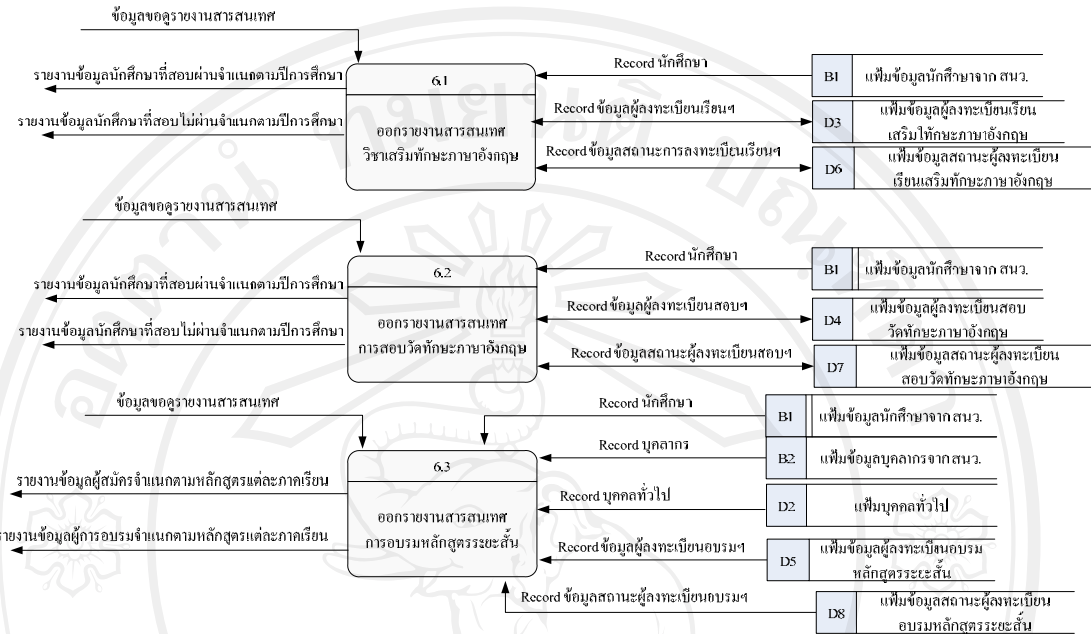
ข้อมูลขอดูรายงานสารสนเทศ

รายงานข้อมูลนักศึกษาที่สอบผ่านจำแนกตามปีการศึกษา

รายงานข้อมูลนักศึกษาที่สอบไม่ผ่านจำแนกตามปีการศึกษา

6.1

ออกรายงานสารสนเทศ วิชาเสริมทักษะภาษาอังกฤษ

Record นักศึกษา

Record ข้อมูลผู้ลงทะเบียนเรียนฯ

Record ข้อมูลสถานะการลงทะเบียนเรียนฯ

B1 แฟ้มข้อมูลนักศึกษาจาก สนว.

D3 แฟ้มข้อมูลผู้ลงทะเบียนเรียน เสริมทักษะภาษาอังกฤษ

D6 แฟ้มข้อมูลสถานะผู้ลงทะเบียน เรียนเสริมทักษะภาษาอังกฤษ

ข้อมูลขอดูรายงานสารสนเทศ

รายงานข้อมูลนักศึกษาที่สอบผ่านจำแนกตามปีการศึกษา

รายงานข้อมูลนักศึกษาที่สอบไม่ผ่านจำแนกตามปีการศึกษา

6.2

ออกรายงานสารสนเทศ การสอบวัดทักษะภาษาอังกฤษ

Record นักศึกษา

Record ข้อมูลผู้ลงทะเบียนสอบฯ

Record ข้อมูลสถานะผู้ลงทะเบียนสอบฯ

B1 แฟ้มข้อมูลนักศึกษาจาก สนว.

D4 แฟ้มข้อมูลผู้ลงทะเบียนสอบ วัดทักษะภาษาอังกฤษ

D7 แฟ้มข้อมูลสถานะผู้ลงทะเบียน สอบวัดทักษะภาษาอังกฤษ

ข้อมูลขอดูรายงานสารสนเทศ

รายงานข้อมูลผู้สมัครจำแนกตามหลักสูตรแต่ละภาคเรียน

รายงานข้อมูลผู้การอบรมจำแนกตามหลักสูตรแต่ละภาคเรียน

6.3

ออกรายงานสารสนเทศ การอบรมหลักสูตรระยะสั้น

Record นักศึกษา

Record บุคลากร

Record บุคคลทั่วไป

Record ข้อมูลผู้ลงทะเบียนอบรมฯ

Record ข้อมูลสถานะผู้ลงทะเบียนอบรมฯ

B1 แฟ้มข้อมูลนักศึกษาจาก สนว.

B2 แฟ้มข้อมูลบุคลากรจาก สนว.

D2 แฟ้มบุคคลทั่วไป

D5 แฟ้มข้อมูลผู้ลงทะเบียนอบรม หลักสูตรระยะสั้น

D8 แฟ้มข้อมูลสถานะผู้ลงทะเบียน อบรมหลักสูตรระยะสั้น